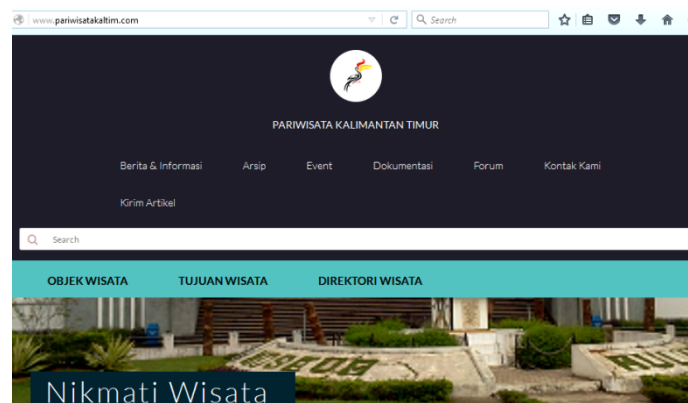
www.pariwisatakaltim.com

Search

PARIWISATA KALIMANTAN TIMUR

Berita & Informasi Arsip Event Dokumentasi Forum Kontak Kami

Kirim Artikel

Search

OBJEK WISATA TUJUAN WISATA DIREKTORI WISATA

Nikmati Wisata